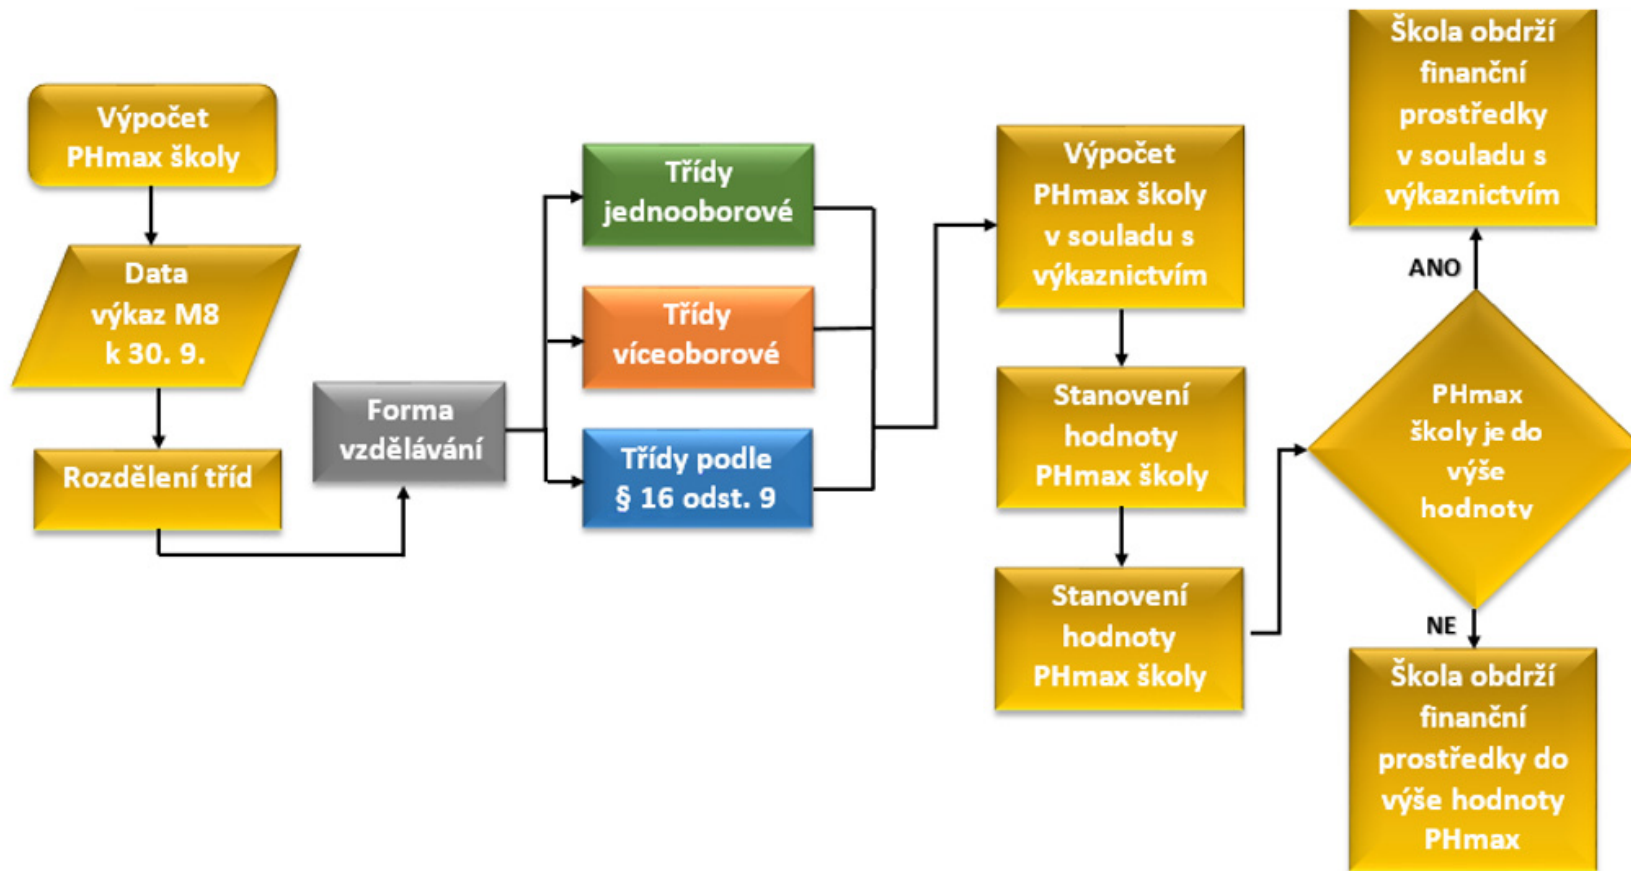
Výpočet PHmax školy

Data výkaz M8 k 30. 9.

Rozdělení tříd

Forma vzdělávání

Třídy jednooborové

Třídy víceoborové

Třídy podle § 16 odst. 9

Výpočet PHmax školy v souladu s výkaznictvím

Stanovení hodnoty PHmax školy

Stanovení hodnoty PHmax školy

PHmax školy je do výše hodnoty

ANO

Škola obdrží finanční prostředky v souladu s výkaznictvím

NE

Škola obdrží finanční prostředky do výše hodnoty PHmax